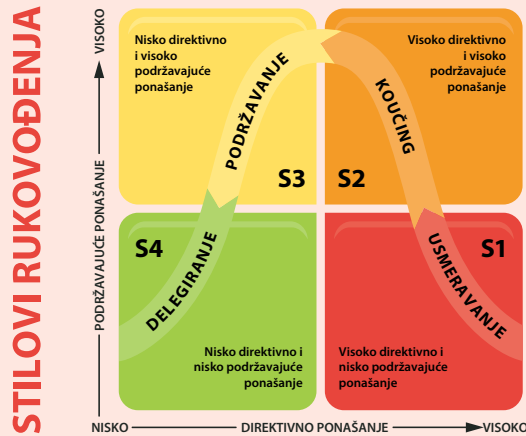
STILOVI RUKOVOĐENJA

VISOKO

PODRŽAVAJUĆE PONAŠANJE

Nisko direktivno i visoko podržavajuće ponašanje

Visoko direktivno i visoko podržavajuće ponašanje

PODRŽAVANJE

KOUČING

S3

S2

S4

S1

DELEGIRANJE

USMERAVANJE

Nisko direktivno i nisko podržavajuće ponašanje

Visoko direktivno i nisko podržavajuće ponašanje

NISKO

DIREKTIVNO PONAŠANJE

VISOKO